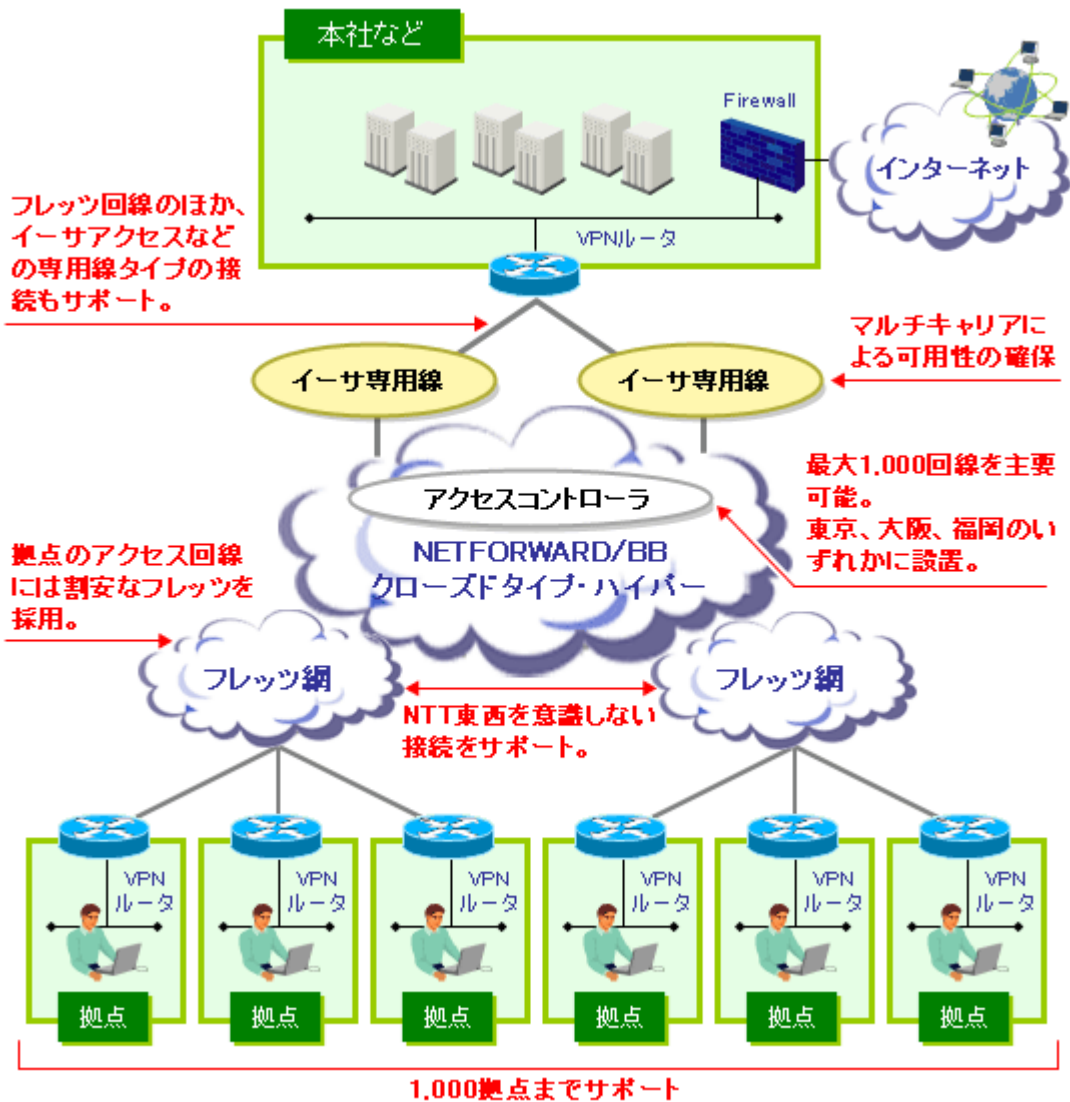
本社など

Firewall

インターネット

フレッツ回線のほか、イーサアクセスなどの専用線タイプの接続もサポート。

VPNルータ

マルチキャリアによる可用性の確保

イーサ専用線

イーサ専用線

最大1,000回線を主要可能。
東京、大阪、福岡のいずれかに設置。

アクセスコントローラ

NETFORWARD/BB
クローズドタイプ・ハイパー

拠点のアクセス回線には割安なフレッツを採用。

フレッツ網

NTT東西を意識しない接続をサポート。

フレッツ網

VPN
ルータ

VPN
ルータ

VPN
ルータ

VPN
ルータ

VPN
ルータ

VPN
ルータ

拠点

拠点

拠点

拠点

拠点

拠点

1,000拠点までサポート